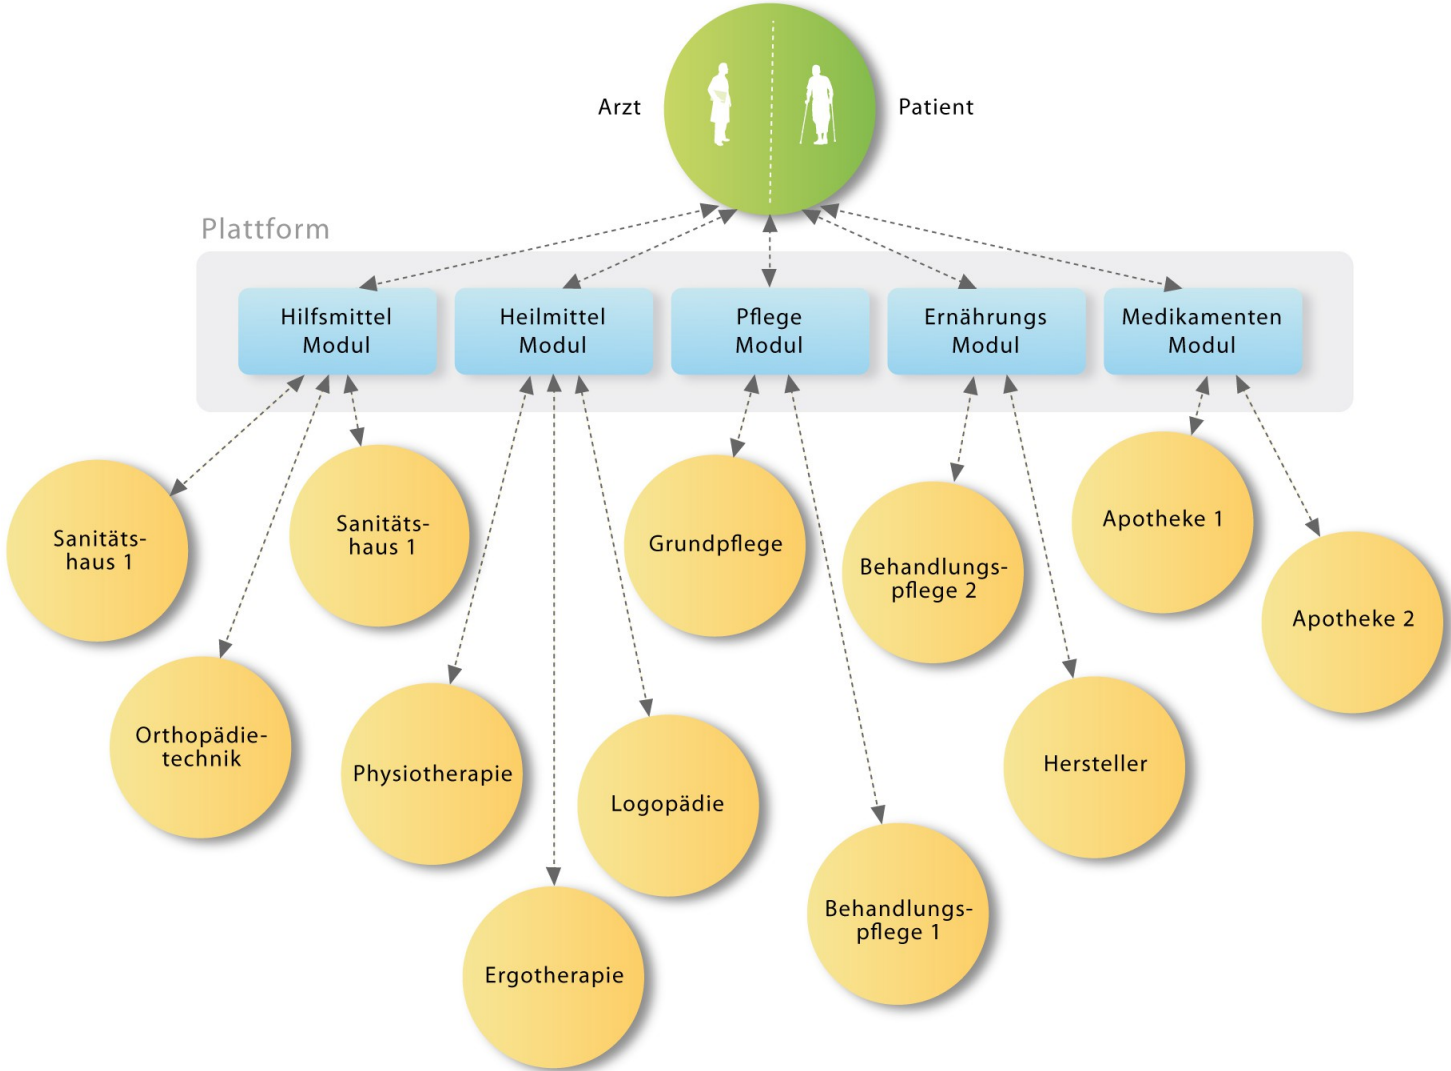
Arzt

Patient

Plattform

Hilfsmittel Modul

Heilmittel Modul

Pflege Modul

Ernährungs Modul

Medikamenten Modul

Sanitätshaus 1

Sanitätshaus 1

Grundpflege

Behandlungspflege 2

Apotheke 1

Apotheke 2

Orthopädietechnik

Physiotherapie

Logopädie

Hersteller

Behandlungspflege 1

Ergotherapie